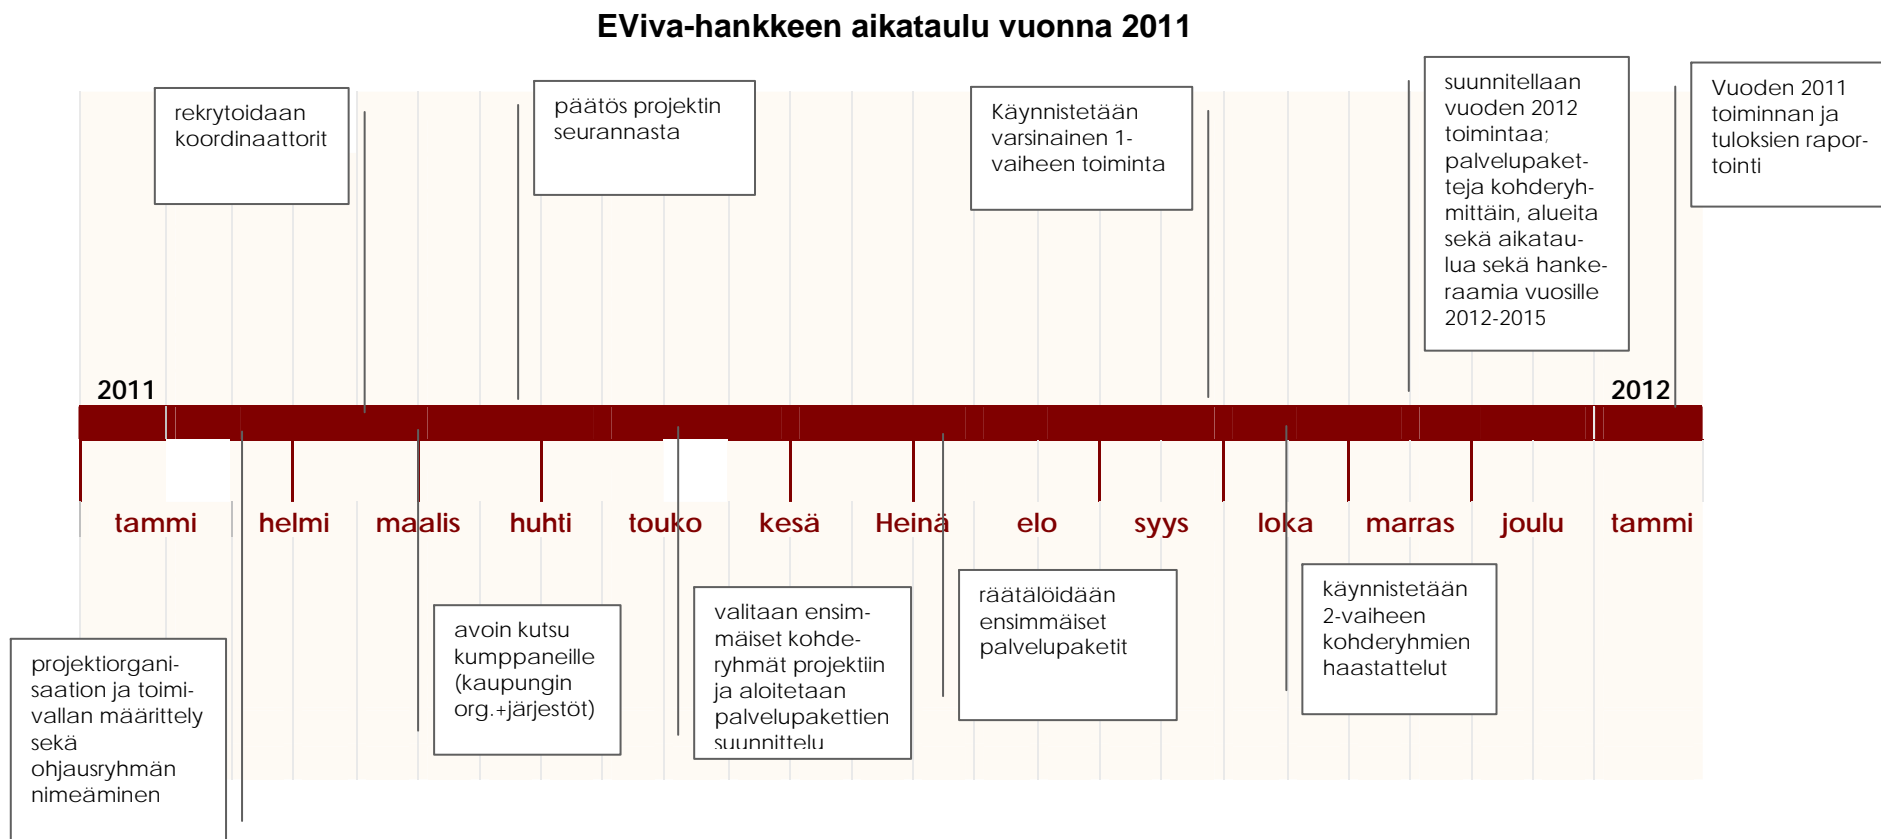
EViva-hankkeen aikataulu vuonna 2011

rekrytoidaan koordinaattorit

päätös projektin seurannasta

Käynnistetään varsinainen 1-vaiheen toiminta

suunnitellaan vuoden 2012 toimintaa; palvelupaketteja kohderyhmittäin, alueita sekä aikataulua sekä hankeraamia vuosille 2012-2015

Vuoden 2011 toiminnan ja tuloksien raportointi

2011

2012

tammi helmi maalis huhti touko kesä Heinä elo syys loka marras joulu tammi

projektiorganisaation ja toimivallan määrittely sekä ohjausryhmän nimeäminen

avoin kutsu kumppaneille (kaupungin org.+järjestöt)

valitaan ensimmäiset kohderyhmät projektiin ja aloitetaan palvelupakettien suunnittelu

räätälöidään ensimmäiset palvelupaketit

käynnistetään 2-vaiheen kohderyhmien haastattelut